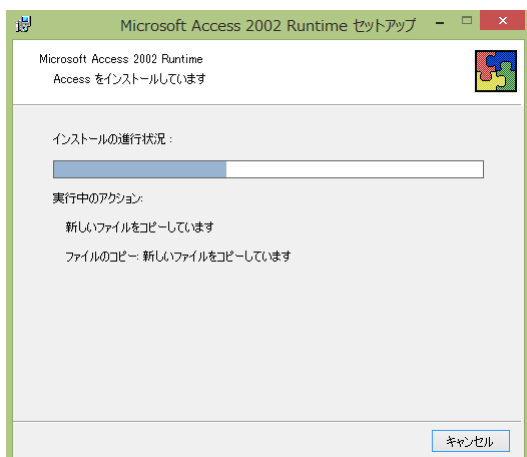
Microsoft Access 2002 Runtime セットアップ

Microsoft Access 2002 Runtime
Access をインストールしています

インストールの進行状況:

実行中のアクション:

新しいファイルをコピーしています

ファイルのコピー: 新しいファイルをコピーしています

キャンセル